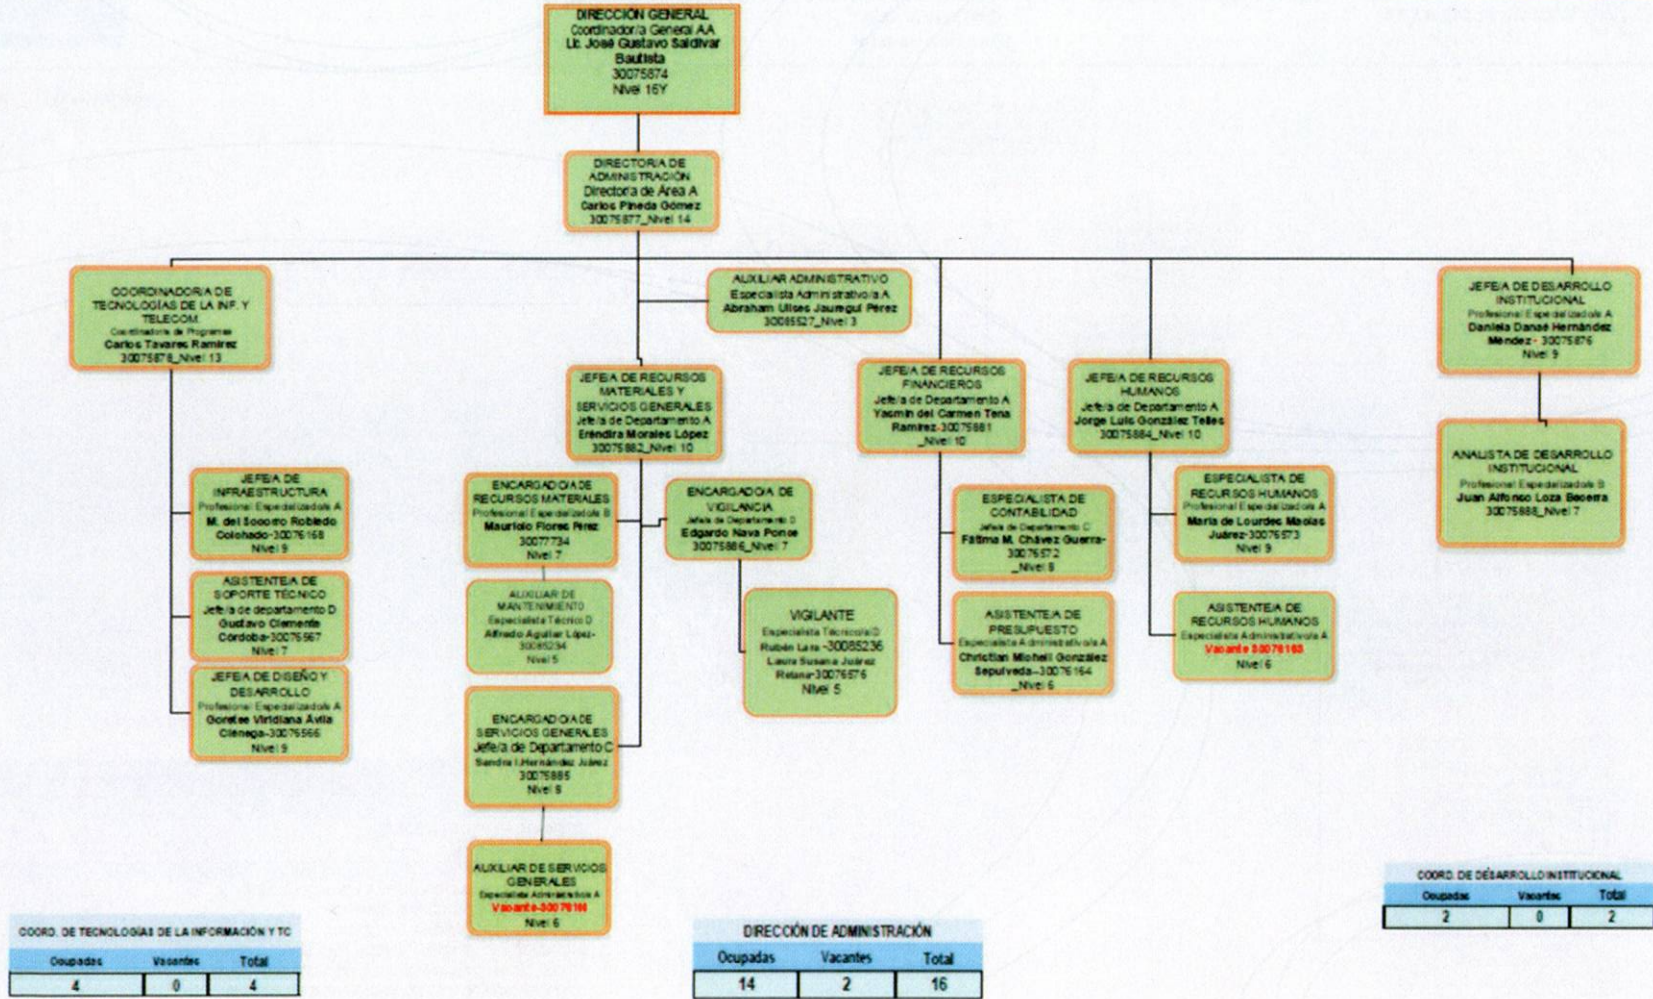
DIRECCIÓN GENERAL
Coordinador/a General AA
Lic. José Gustavo Saldivar Bautista
30075874
Nivel 16Y

DIRECTORIA DE ADMINISTRACIÓN
Directora de Área A
Carlos Pineda Gómez
30075877_Nivel 14

COORDINADORIA DE TECNOLOGÍAS DE LA INF. Y TELECOM.
Coordinador/a de Programas
Carlos Tavares Ramirez
30075878_Nivel 13

AUXILIAR ADMINISTRATIVO
Especialista Administrativo/a A
Abraham Ulises Jauregui Pérez
30085527_Nivel 3

JEFEIA DE DESARROLLO INSTITUCIONAL
Profesional Especializado/a A
Daniela Danaé Hernández Méndez - 30075876
Nivel 9

JEFEIA DE RECURSOS MATERIALES Y SERVICIOS GENERALES
Jefe/a de Departamento A
Eréndira Morales López
30075882_Nivel 10

JEFEIA DE RECURSOS FINANCIEROS
Jefe/a de Departamento A
Yacmin del Carmen Tena Ramirez-30075881
_Nivel 10

JEFEIA DE RECURSOS HUMANOS
Jefe/a de Departamento A
Jorge Luis González Telles
30075884_Nivel 10

ANALISTA DE DESARROLLO INSTITUCIONAL
Profesional Especializado/a B
Juan Alfonso Loza Becerra
30075888_Nivel 7

JEFEIA DE INFRAESTRUCTURA
Profesional Especializado/a A
M. del Socorro Robledo Colohado-30076168
Nivel 9

ENCARGADO/A DE RECURSOS MATERIALES
Profesional Especializado/a B
Mauricio Flores Pérez
30077734
Nivel 7

ENCARGADO/A DE VIGILANCIA
Jefe/a de Departamento D
Edgardo Nava Ponce
30075886_Nivel 7

ESPECIALISTA DE CONTABILIDAD
Jefe/a de Departamento C
Fátima M. Chávez Guerra-30076572
_Nivel 8

ESPECIALISTA DE RECURSOS HUMANOS
Profesional Especializado/a A
María de Lourdes Macías Juárez-30075573
Nivel 9

ASISTENTE/A DE SOPORTE TÉCNICO
Jefe/a de departamento D
Gustavo Clemente Córdoba-30076567
Nivel 7

AUXILIAR DE MANTENIMIENTO
Especialista Técnico D
Alfredo Aguilar López-30085234
Nivel 5

VIGILANTE
Especialista Técnico/a D
Rubén Lara -30085236
Laura Susana Juárez Retana-30076576
Nivel 5

ASISTENTE/A DE PRESUPUESTO
Especialista Administrativo/a A
Christian Michell González Sepulveda-30076164
_Nivel 6

ASISTENTE/A DE RECURSOS HUMANOS
Especialista Administrativo/a A
Vacante 30076163
Nivel 6

JEFE/A DE DISEÑO Y DESARROLLO
Profesional Especializado/a A
Goretee Viridiana Ávila Ciénega-30076566
Nivel 9

ENCARGADO/A DE SERVICIOS GENERALES
Jefe/a de Departamento C
Sandra I.Hernández Juárez
30075885
Nivel 8

AUXILIAR DE SERVICIOS GENERALES
Especialista Administrativo/a A
Vacante-30076166
Nivel 6

COORD. DE TECNOLOGÍAS DE LA INFORMACIÓN Y TC
| Ocupadas | Vacantes | Total |
|---|---|---|
| 4 | 0 | 4 |

DIRECCIÓN DE ADMINISTRACIÓN
| Ocupadas | Vacantes | Total |
|---|---|---|
| 14 | 2 | 16 |

COORD. DE DESARROLLO INSTITUCIONAL
| Ocupadas | Vacantes | Total |
|---|---|---|
| 2 | 0 | 2 |